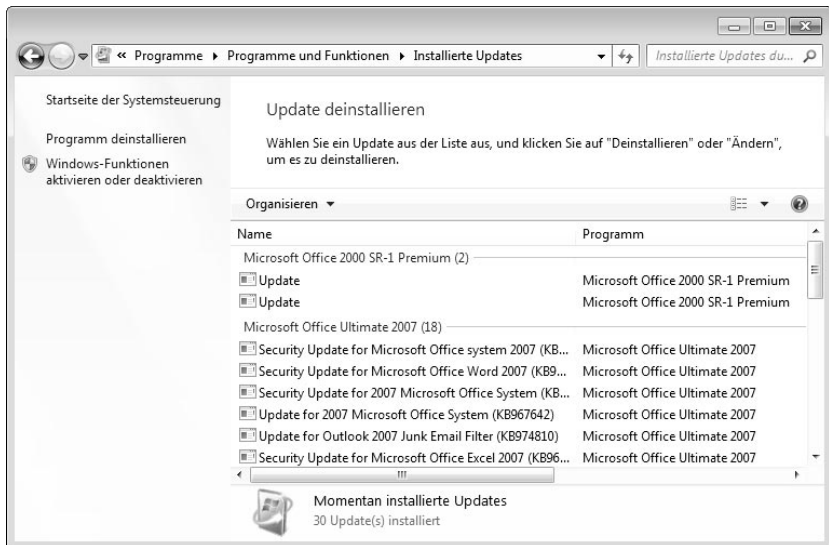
« Programme ▸ Programme und Funktionen ▸ Installierte Updates

Installierte Updates du...

Startseite der Systemsteuerung

Programm deinstallieren

Windows-Funktionen aktivieren oder deaktivieren

Update deinstallieren

Wählen Sie ein Update aus der Liste aus, und klicken Sie auf "Deinstallieren" oder "Ändern", um es zu deinstallieren.

Organisieren ▾

| Name | Programm |
|---|---|
| Microsoft Office 2000 SR-1 Premium (2) | |
| Update | Microsoft Office 2000 SR-1 Premium |
| Update | Microsoft Office 2000 SR-1 Premium |
| Microsoft Office Ultimate 2007 (18) | |
| Security Update for Microsoft Office system 2007 (KB... | Microsoft Office Ultimate 2007 |
| Security Update for Microsoft Office Word 2007 (KB9... | Microsoft Office Ultimate 2007 |
| Security Update for 2007 Microsoft Office System (KB... | Microsoft Office Ultimate 2007 |
| Update for 2007 Microsoft Office System (KB967642) | Microsoft Office Ultimate 2007 |
| Update for Outlook 2007 Junk Email Filter (KB974810) | Microsoft Office Ultimate 2007 |
| Security Update for Microsoft Office Excel 2007 (KB96... | Microsoft Office Ultimate 2007 |

Momentan installierte Updates
30 Update(s) installiert